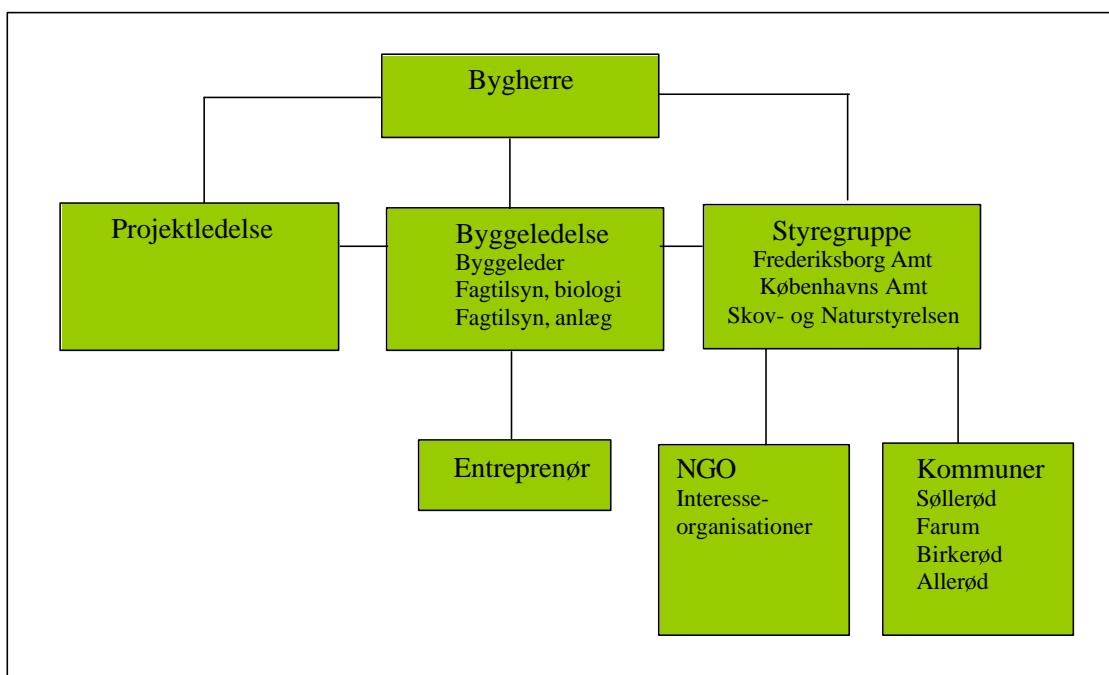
Bygherre

Projektledelse

Byggeledelse
Byggeleder
Fagtilsyn, biologi
Fagtilsyn, anlæg

Styregruppe
Frederiksborg Amt
Københavns Amt
Skov- og Naturstyrelsen

Entreprenør

NGO
Interesse-
organisationer

Kommuner
Søllerød
Farum
Birkerød
Allerød